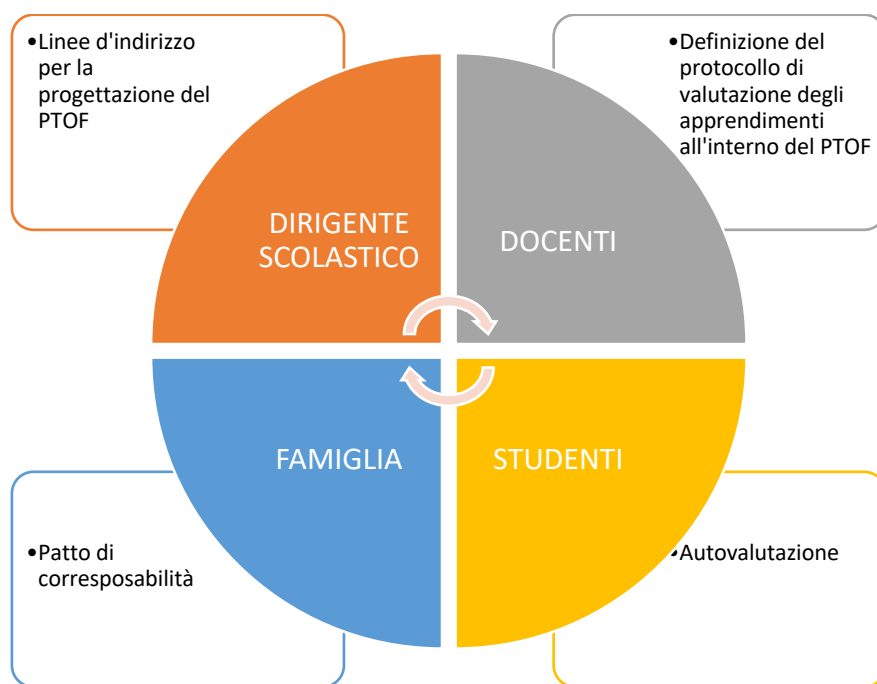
•Linee d'indirizzo per la progettazione del PTOF

•Definizione del protocollo di valutazione degli apprendimenti all'interno del PTOF

DIRIGENTE SCOLASTICO

DOCENTI

FAMIGLIA

STUDENTI

•Patto di corresposabilità

•Autovalutazione